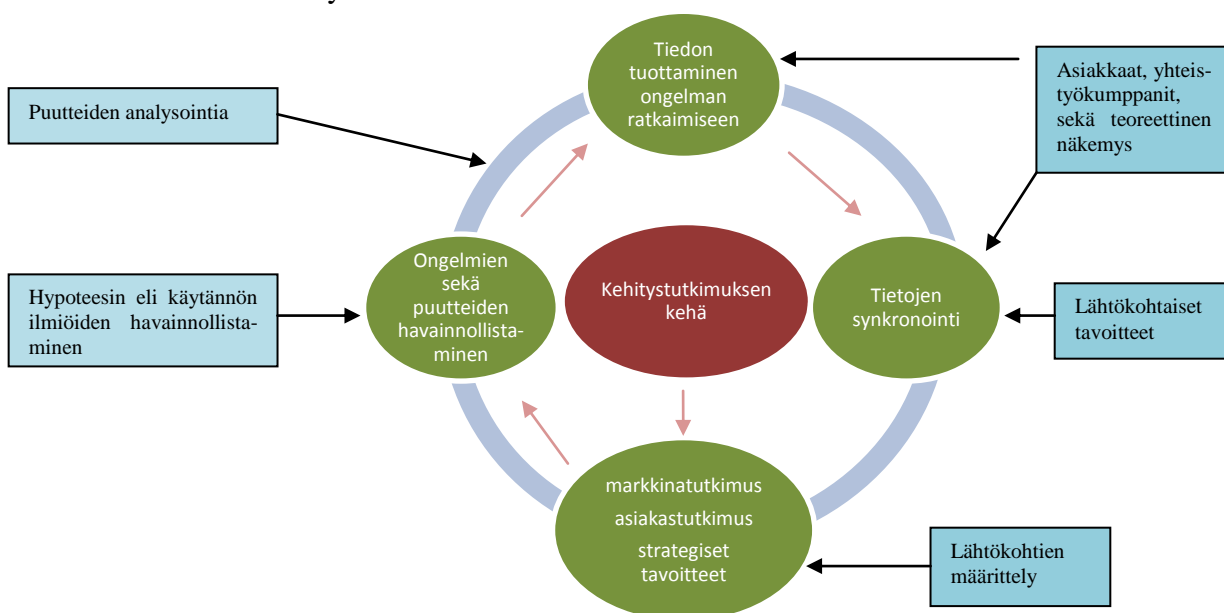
Tiedon tuottaminen ongelman ratkaimiseen

Asiakkaat, yhteistyökumppanit, sekä teoreettinen näkemys

Puutteiden analysointia

Ongelmien sekä puutteiden havainnollistaminen

Kehitystutkimuksen kehä

Tietojen synkronointi

Hypoteesin eli käytännön ilmiöiden havainnollistaminen

Lähtökohtaiset tavoitteet

markkinatutkimus

asiakastutkimus

strategiset tavoitteet

Lähtökohtien määrittely